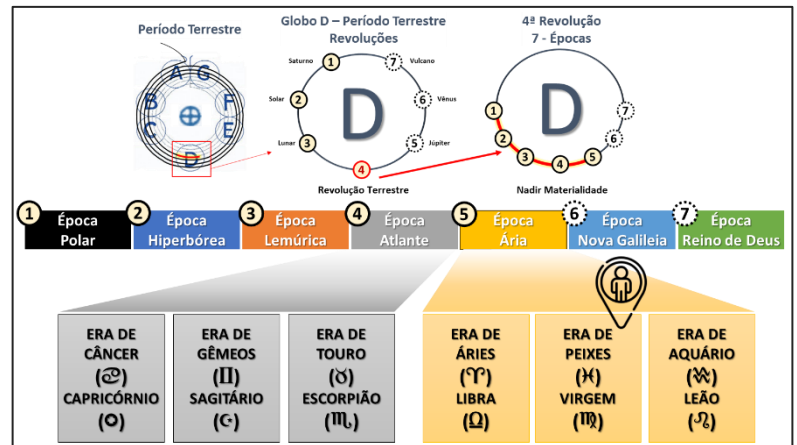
Período Terrestre

A G
B F
C E
D

Globo D – Período Terrestre
Revoluções

Saturno 1
7 Vulcano
Solar 2
6 Vênus
D
Lunar 3
5 Júpiter
4
Revolução Terrestre

4ª Revolução
7 - Épocas

D
1
7
2
6
3
4
5
Nadir Materialidade

1 Época Polar
2 Época Hiperbórea
3 Época Lemúrica
4 Época Atlante
5 Época Ária
6 Época Nova Galileia
7 Época Reino de Deus

ERA DE CÂNCER (♋) CAPRICÓRNIO (♑)

ERA DE GÊMEOS (♊) SAGITÁRIO (♐)

ERA DE TOURO (♉) ESCORPIÃO (♏)

ERA DE ÁRIES (♈) LIBRA (♎)

ERA DE PEIXES (♓) VIRGEM (♍)

ERA DE AQUÁRIO (♒) LEÃO (♌)